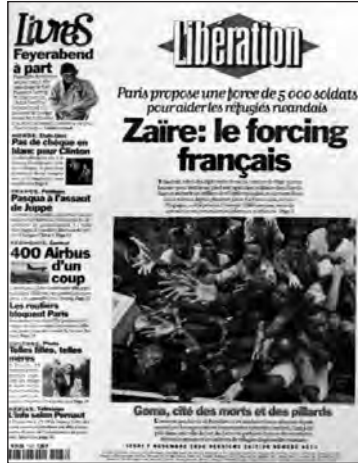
Livres

Feyerabend à part

Pas de chèque en blanc pour Clinton

Pasqua à l'assaut de Juppé

400 Airbus d'un coup

Les routiers bloquent Paris

Telles filles, telles mères

L'abbé Pernaut

Libération

Paris propose une force de 5 000 soldats pour aider les réfugiés rwandais

Zaïre: le forcing français

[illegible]

Goma, cité des morts et des pillards

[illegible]